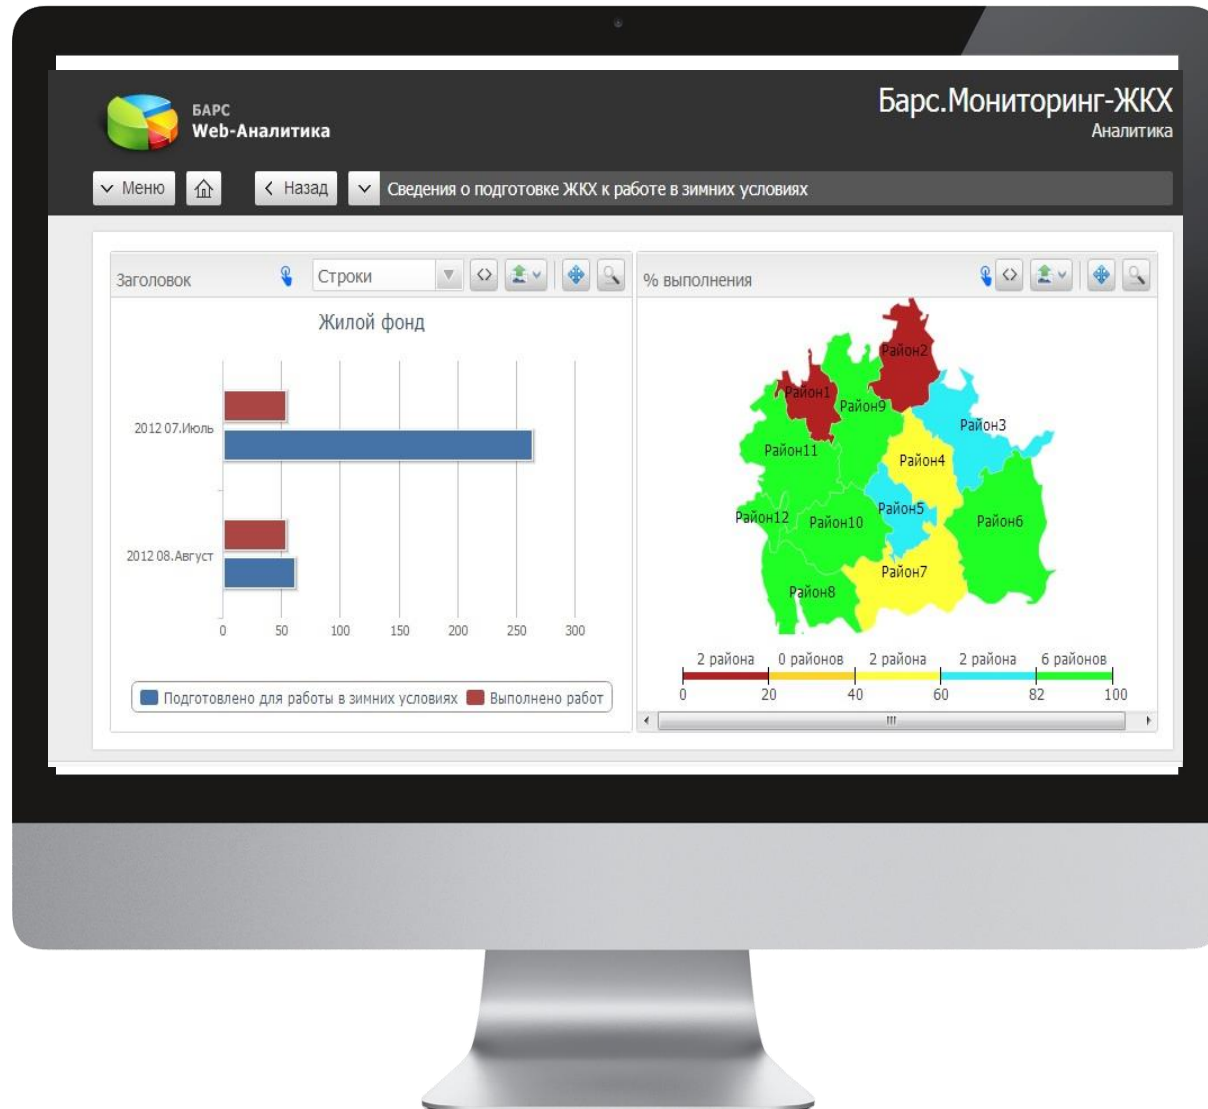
БАРС
Web-Аналитика

Барс.Мониторинг-ЖКХ
Аналитика

Меню

Назад

Сведения о подготовке ЖКХ к работе в зимних условиях

Заголовок

Строки

Жилой фонд

2012 07.Июль

2012 08.Август

0 50 100 150 200 250 300

Подготовлено для работы в зимних условиях
Выполнено работ

% выполнения

Район2
Район1
Район9
Район3
Район11
Район4
Район5
Район12
Район10
Район6
Район7
Район8

2 района 0 районов 2 района 2 района 6 районов

0 20 40 60 82 100